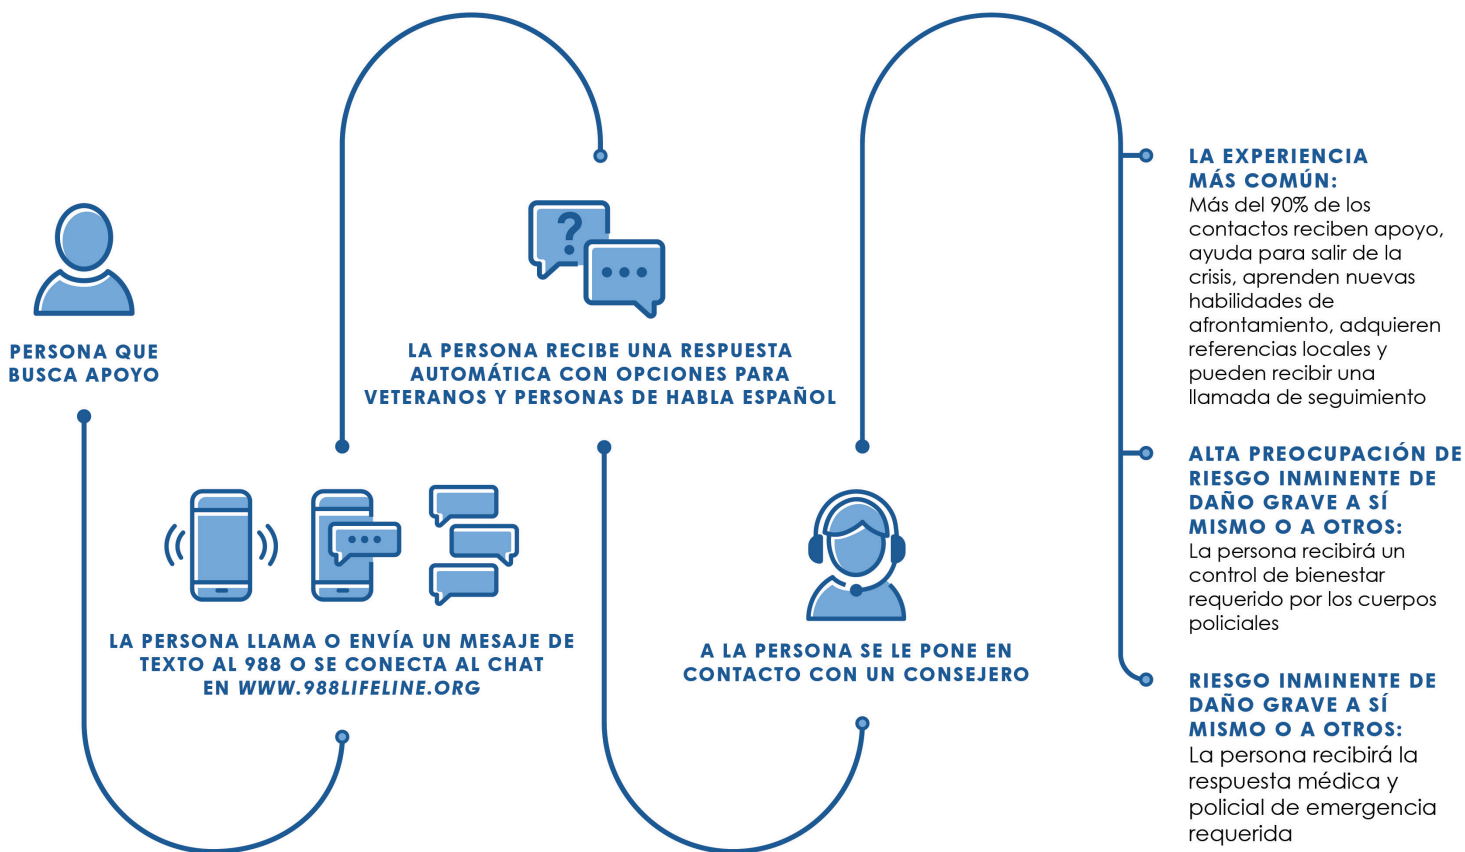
PERSONA QUE BUSCA APOYO

LA PERSONA LLAMA O ENVÍA UN MESAJE DE TEXTO AL 988 O SE CONECTA AL CHAT EN WWW.988LIFELINE.ORG

LA PERSONA RECIBE UNA RESPUESTA AUTOMÁTICA CON OPCIONES PARA VETERANOS Y PERSONAS DE HABLA ESPAÑOL

A LA PERSONA SE LE PONE EN CONTACTO CON UN CONSEJERO

LA EXPERIENCIA MÁS COMÚN:
Más del 90% de los contactos reciben apoyo, ayuda para salir de la crisis, aprenden nuevas habilidades de afrontamiento, adquieren referencias locales y pueden recibir una llamada de seguimiento

ALTA PREOCUPACIÓN DE RIESGO INMINENTE DE DAÑO GRAVE A SÍ MISMO O A OTROS:
La persona recibirá un control de bienestar requerido por los cuerpos policiales

RIESGO INMINENTE DE DAÑO GRAVE A SÍ MISMO O A OTROS:
La persona recibirá la respuesta médica y policial de emergencia requerida